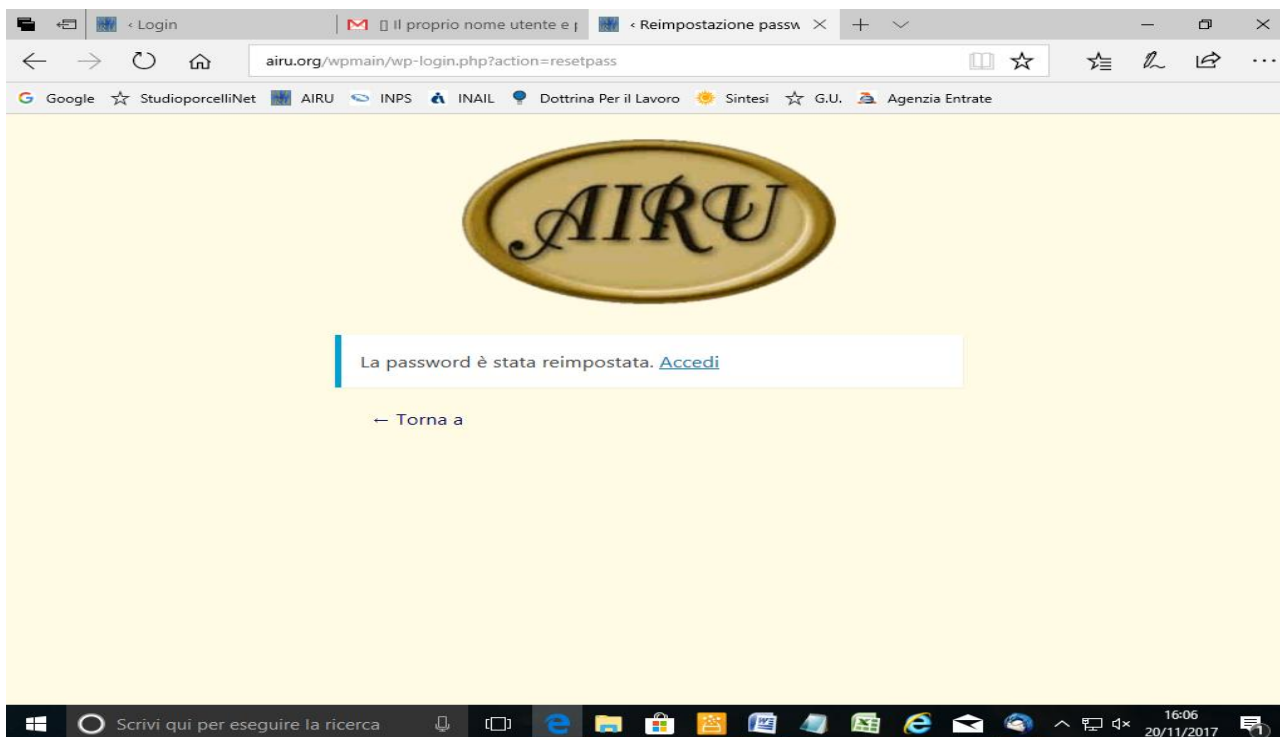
‹ Login
[] Il proprio nome utente e |
‹ Reimpostazione passw

airu.org/wpmain/wp-login.php?action=resetpass

Google StudioporcelliNet AIRU INPS INAIL Dottrina Per il Lavoro Sintesi G.U. Agenzia Entrate

AIRU

La password è stata reimpostata. Accedi

← Torna a

Scrivi qui per eseguire la ricerca

16:06
20/11/2017